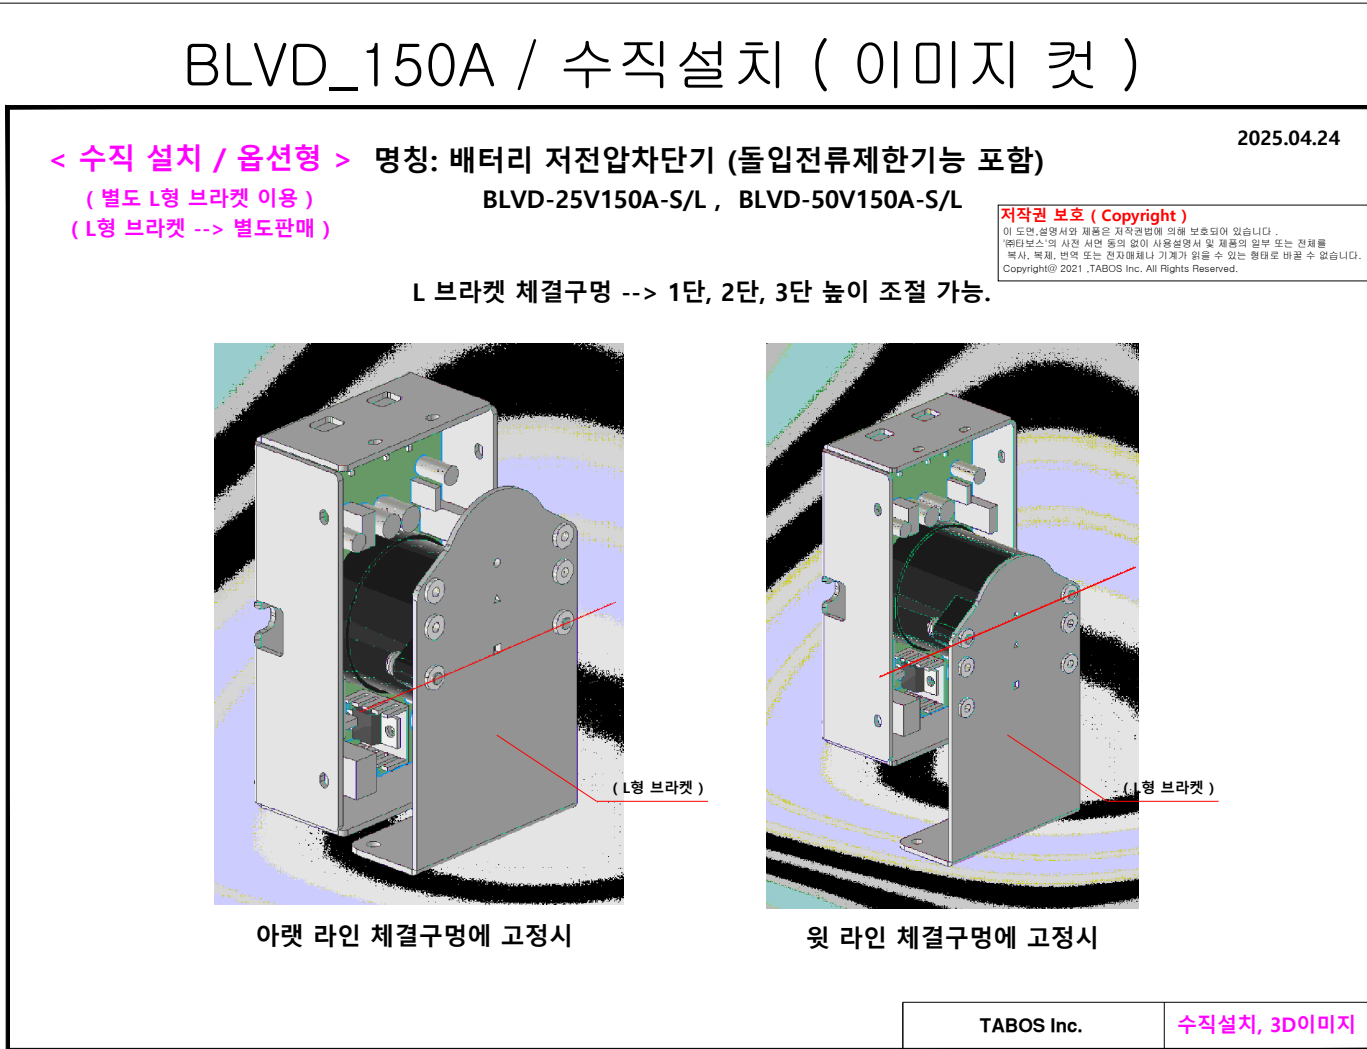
BLVD_150A / 수직설치 ( 이미지 컷 )

< 수직 설치 / 옵션형 >

( 별도 L형 브라켓 이용 )

( L형 브라켓 --> 별도판매 )

명칭: 배터리 저전압차단기 (돌입전류제한기능 포함)

BLVD-25V150A-S/L , BLVD-50V150A-S/L

2025.04.24

저작권 보호 ( Copyright )
이 도면,설명서와 제품은 저작권법에 의해 보호되어 있습니다 .
'㈜타보스'의 사전 서면 동의 없이 사용설명서 및 제품의 일부 또는 전체를 복사, 복제, 번역 또는 전자매체나 기계가 읽을 수 있는 형태로 바꿀 수 없습니다.
Copyright@ 2021 ,TABOS Inc. All Rights Reserved.

L 브라켓 체결구멍 --> 1단, 2단, 3단 높이 조절 가능.

( L형 브라켓 )

( L형 브라켓 )

아랫 라인 체결구멍에 고정시

윗 라인 체결구멍에 고정시

TABOS Inc.

수직설치, 3D이미지